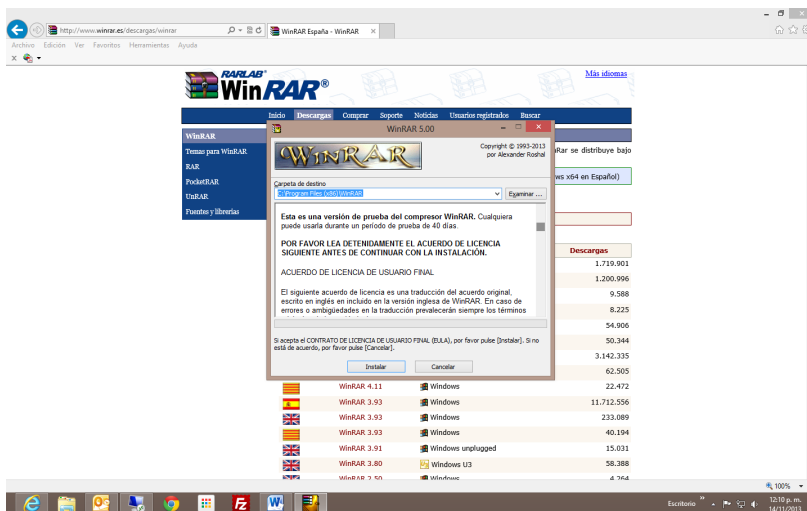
http://www.winrar.es/descargas/winrar
WinRAR España - WinRAR
Archivo Edición Ver Favoritos Herramientas Ayuda

RARLAB WinRAR®
Más idiomas

Inicio Descargas Comprar Soporte Noticias Usuarios registrados Buscar

WinRAR
Temas para WinRAR
RAR
PocketRAR
UnRAR
Fuentes y librerías

WinRAR 5.00
WinRAR
Copyright © 1993-2013 por Alexander Roshal
Carpeta de destino
C:\Program Files (x86)\WinRAR
Examinar ...

Esta es una versión de prueba del compresor WinRAR. Cualquiera puede usarla durante un período de prueba de 40 días.

POR FAVOR LEA DETENIDAMENTE EL ACUERDO DE LICENCIA SIGUIENTE ANTES DE CONTINUAR CON LA INSTALACIÓN.

ACUERDO DE LICENCIA DE USUARIO FINAL

El siguiente acuerdo de licencia es una traducción del acuerdo original, escrito en inglés en incluido en la versión inglesa de WinRAR. En caso de errores o ambigüedades en la traducción prevalecerán siempre los términos

Si acepta el CONTRATO DE LICENCIA DE USUARIO FINAL (EULA), por favor pulse [Instalar]. Si no está de acuerdo, por favor pulse [Cancelar].
Instalar
Cancelar

RAR se distribuye bajo
ws x64 en Español)

Descargas
1.719.901
1.200.996
9.588
8.225
54.906
50.344
3.142.335
62.505

| | | | |
|---|---|---|---|
| | WinRAR 4.11 | Windows | 22.472 |
| | WinRAR 3.93 | Windows | 11.712.556 |
| | WinRAR 3.93 | Windows | 233.089 |
| | WinRAR 3.93 | Windows | 40.194 |
| | WinRAR 3.91 | Windows unplugged | 15.031 |
| | WinRAR 3.80 | Windows U3 | 58.388 |
| | WinRAR 2.50 | Windows | 4.264 |

100%
Escritorio
12:10 p. m.
14/11/2013